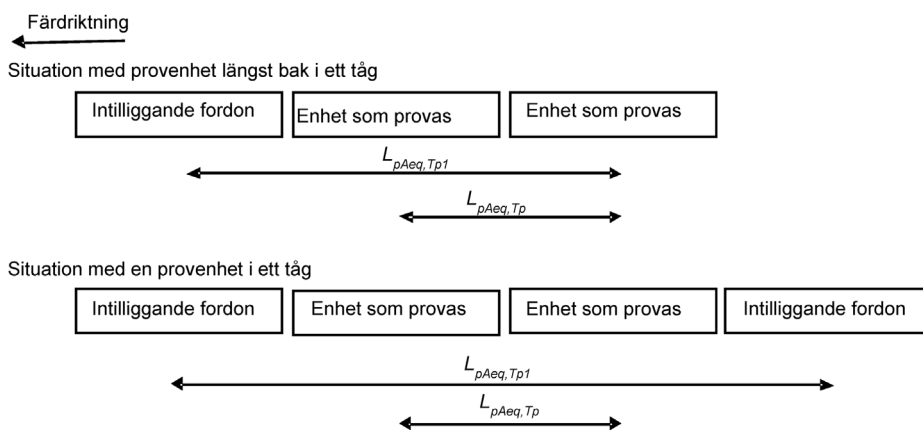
Färdriktning

Situation med provenhet längst bak i ett tåg

Intilliggande fordon

Enhet som provas

Enhet som provas

$L_{pAeq,Tp1}$

$L_{pAeq,Tp}$

Situation med en provenhet i ett tåg

Intilliggande fordon

Enhet som provas

Enhet som provas

Intilliggande fordon

$L_{pAeq,Tp1}$

$L_{pAeq,Tp}$